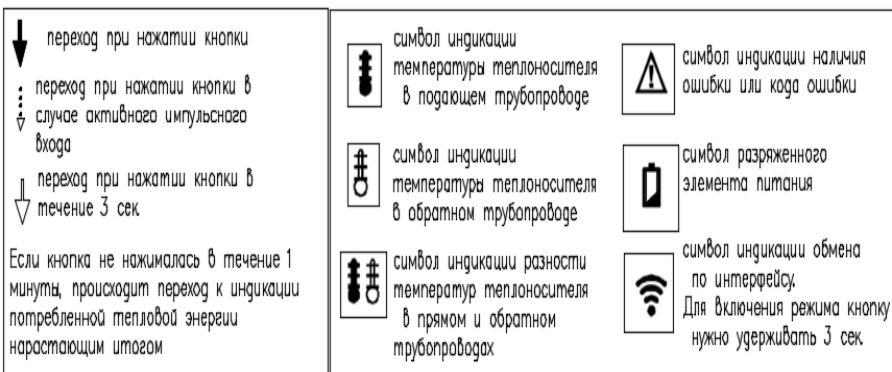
переход при нажатии кнопки

переход при нажатии кнопки в случае активного импульсного входа

переход при нажатии кнопки в течение 3 сек.

Если кнопка не нажималась в течение 1 минуты, происходит переход к индикации потребленной тепловой энергии нарастающим итогом

символ индикации температуры теплоносителя в подающем трубопроводе

символ индикации температуры теплоносителя в обратном трубопроводе

символ индикации разности температур теплоносителя в прямом и обратном трубопроводах

символ индикации наличия ошибки или кода ошибки

символ разряженного элемента питания

символ индикации обмена по интерфейсу.
Для включения режима кнопку нужно удерживать 3 сек.